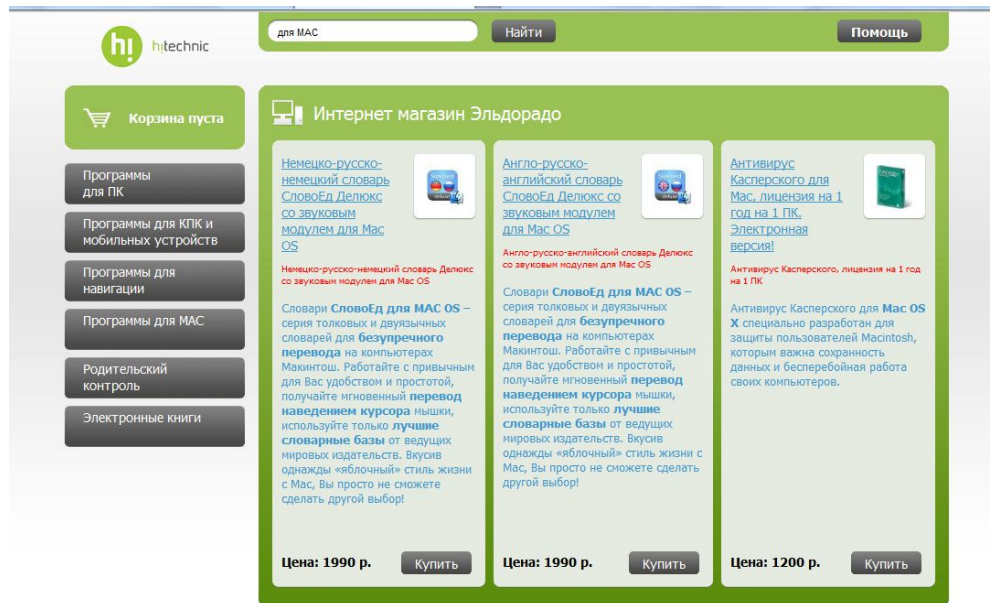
hi hitechnic

для МАС

Найти

Помощь

Корзина пуста

Программы для ПК

Программы для КПК и мобильных устройств

Программы для навигации

Программы для МАС

Родительский контроль

Электронные книги

Интернет магазин Эльдорадо

Немецко-русско-немецкий словарь СловоЕд Делюкс со звуковым модулем для Mac OS

Немецко-русско-немецкий словарь Делюкс со звуковым модулем для Mac OS

Словари СловоЕд для MAC OS – серия толковых и двуязычных словарей для безупречного перевода на компьютерах Макинтош. Работайте с привычным для Вас удобством и простотой, получайте мгновенный перевод наведением курсора мышки, используйте только лучшие словарные базы от ведущих мировых издательств. Вкусив однажды «яблочный» стиль жизни с Mac, Вы просто не сможете сделать другой выбор!

Цена: 1990 р.

Купить

Англо-русско-английский словарь СловоЕд Делюкс со звуковым модулем для Mac OS

Англо-русско-английский словарь Делюкс со звуковым модулем для Mac OS

Словари СловоЕд для MAC OS – серия толковых и двуязычных словарей для безупречного перевода на компьютерах Макинтош. Работайте с привычным для Вас удобством и простотой, получайте мгновенный перевод наведением курсора мышки, используйте только лучшие словарные базы от ведущих мировых издательств. Вкусив однажды «яблочный» стиль жизни с Mac, Вы просто не сможете сделать другой выбор!

Цена: 1990 р.

Купить

Антивирус Касперского для Mac, лицензия на 1 год на 1 ПК. Электронная версия!

Антивирус Касперского, лицензия на 1 год на 1 ПК

Антивирус Касперского для Mac OS X специально разработан для защиты пользователей Macintosh, которым важна сохранность данных и бесперебойная работа своих компьютеров.

Цена: 1200 р.

Купить